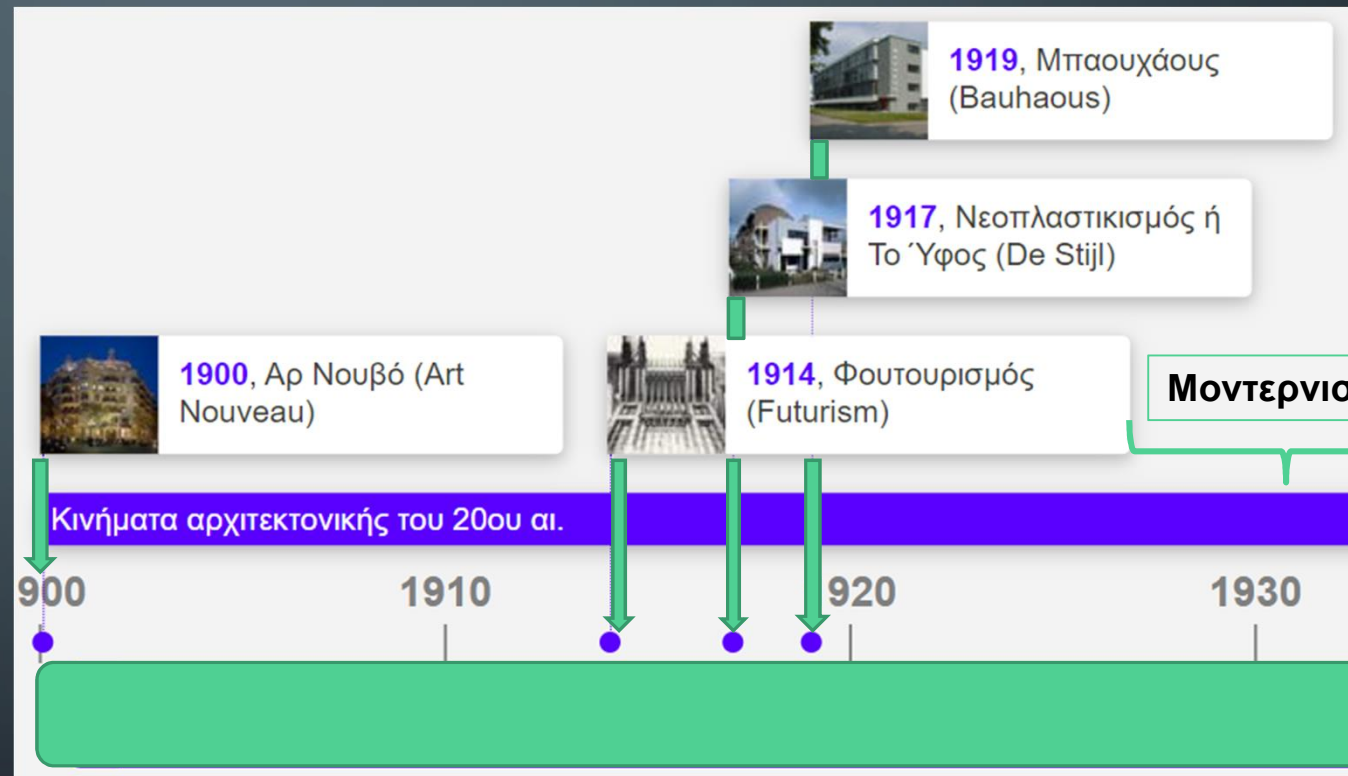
1919, Μπαουχάους (Bauhaous)

1917, Νεοπλαστικισμός ή Το Ύφος (De Stijl)

1900, Αρ Νουβό (Art Nouveau)

1914, Φουτουρισμός (Futurism)

Μοντερνισ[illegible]

Κινήματα αρχιτεκτονικής του 20ου αι.

900 1910 920 1930